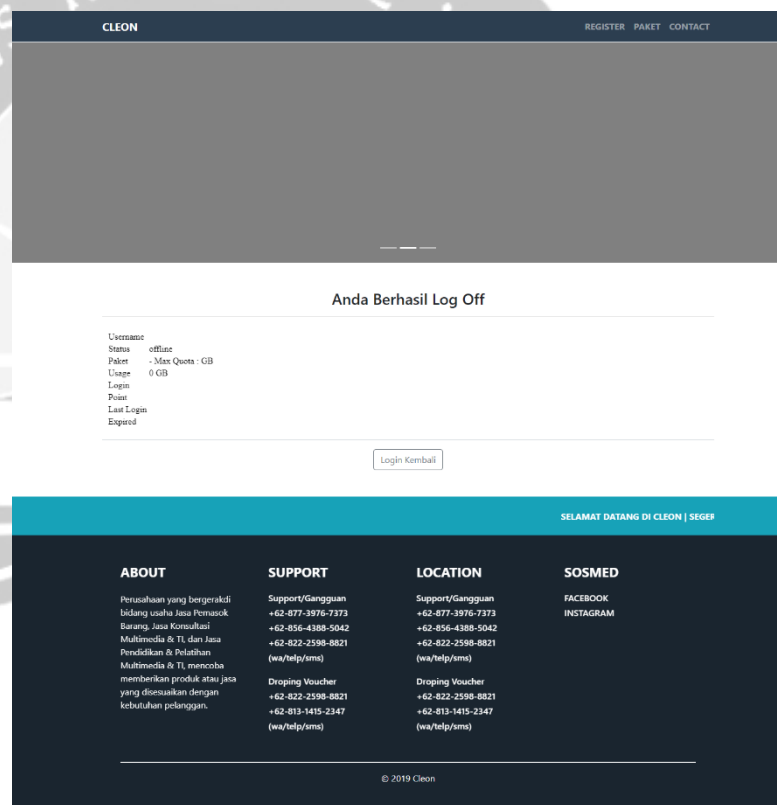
CLEON

REGISTER PAKET CONTACT

Anda Berhasil Log Off

| | |
|---|---|
| Username | |
| Status | offline |
| Paket | - Max Quota : GB |
| Usage | 0 GB |
| Login | |
| Point | |
| Last Login | |
| Expired | |

Login Kembali

SELAMAT DATANG DI CLEON | SEGEF

ABOUT

Perusahaan yang bergerakdi bidang usaha Jasa Pemasok Barang, Jasa Konsultasi Multimedia & TI, dan Jasa Pendidikan & Pelatihan Multimedia & TI, mencoba memberikan produk atau jasa yang disesuaikan dengan kebutuhan pelanggan.

SUPPORT

Support/Gangguan
+62-877-3976-7373
+62-856-4388-5042
+62-822-2598-8821
(wa/telp/sms)

Droping Voucher
+62-822-2598-8821
+62-813-1415-2347
(wa/telp/sms)

LOCATION

Support/Gangguan
+62-877-3976-7373
+62-856-4388-5042
+62-822-2598-8821
(wa/telp/sms)

Droping Voucher
+62-822-2598-8821
+62-813-1415-2347
(wa/telp/sms)

SOSMED

FACEBOOK
INSTAGRAM

© 2019 Cleon